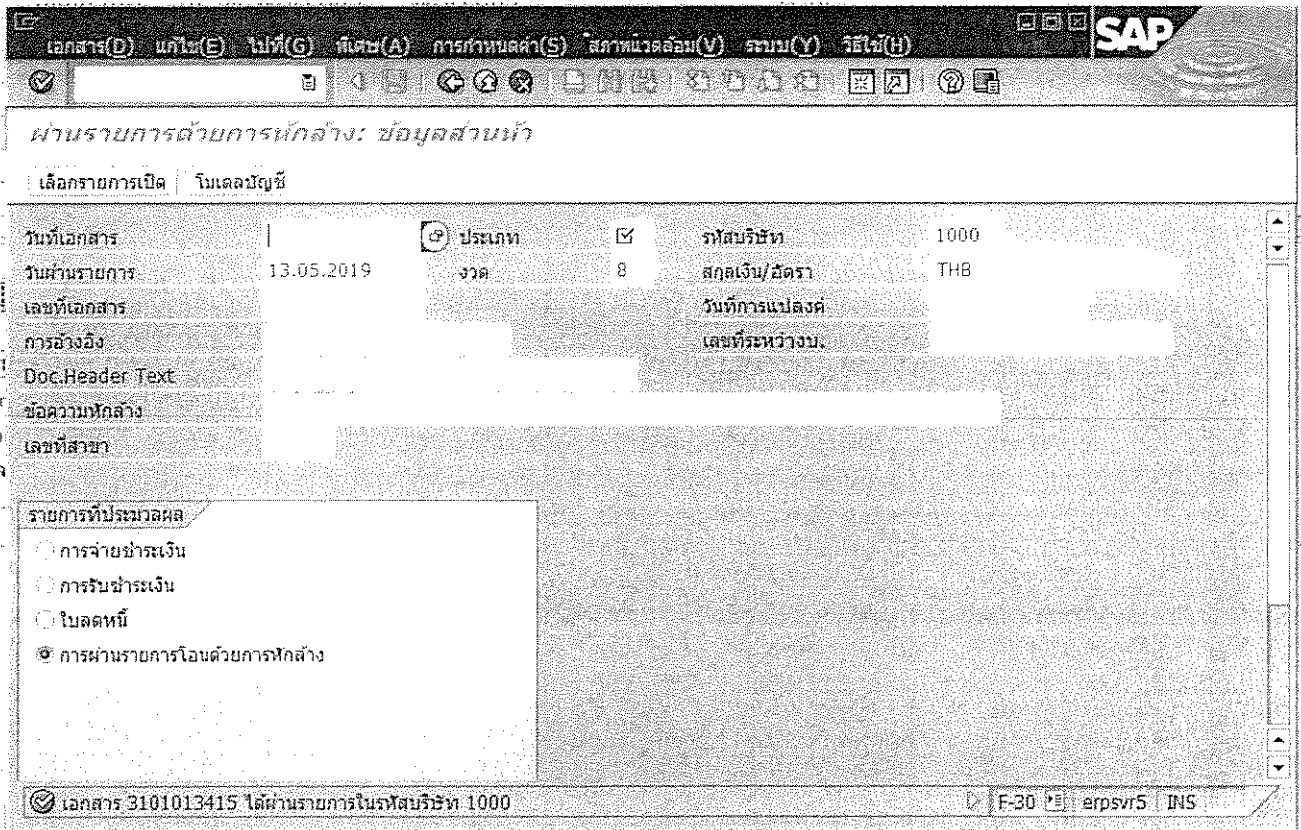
เอกสาร(D) แก้ไข(E) ไปที่(G) พิเศษ(A) การกำหนดค่า(S) สภาพแวดล้อม(V) ระบบ(Y) วิธีใช้(H)

SAP

ผ่านรายการด้วยการหักล้าง: ข้อมูลส่วนหัว

เลือกรายการเปิด | โมเดลบัญชี

วันที่เอกสาร | ประเภท | | รหัสบริษัท 1000
วันผ่านรายการ 13.05.2019 | งวด 8 | สกุลเงิน/อัตรา THB
เลขที่เอกสาร | วันที่การแปลงค่า
การอ้างอิง | เลขที่ระหว่างบ.
Doc.Header Text
ข้อความหักล้าง
เลขที่สาขา

รายการที่ประมวลผล
การจ่ายชำระเงิน
การรับชำระเงิน
ใบลดหนี้
การผ่านรายการโอนด้วยการหักล้าง

เอกสาร 3101013415 ได้ผ่านรายการในรหัสบริษัท 1000

F-30 erpsvr5 INS